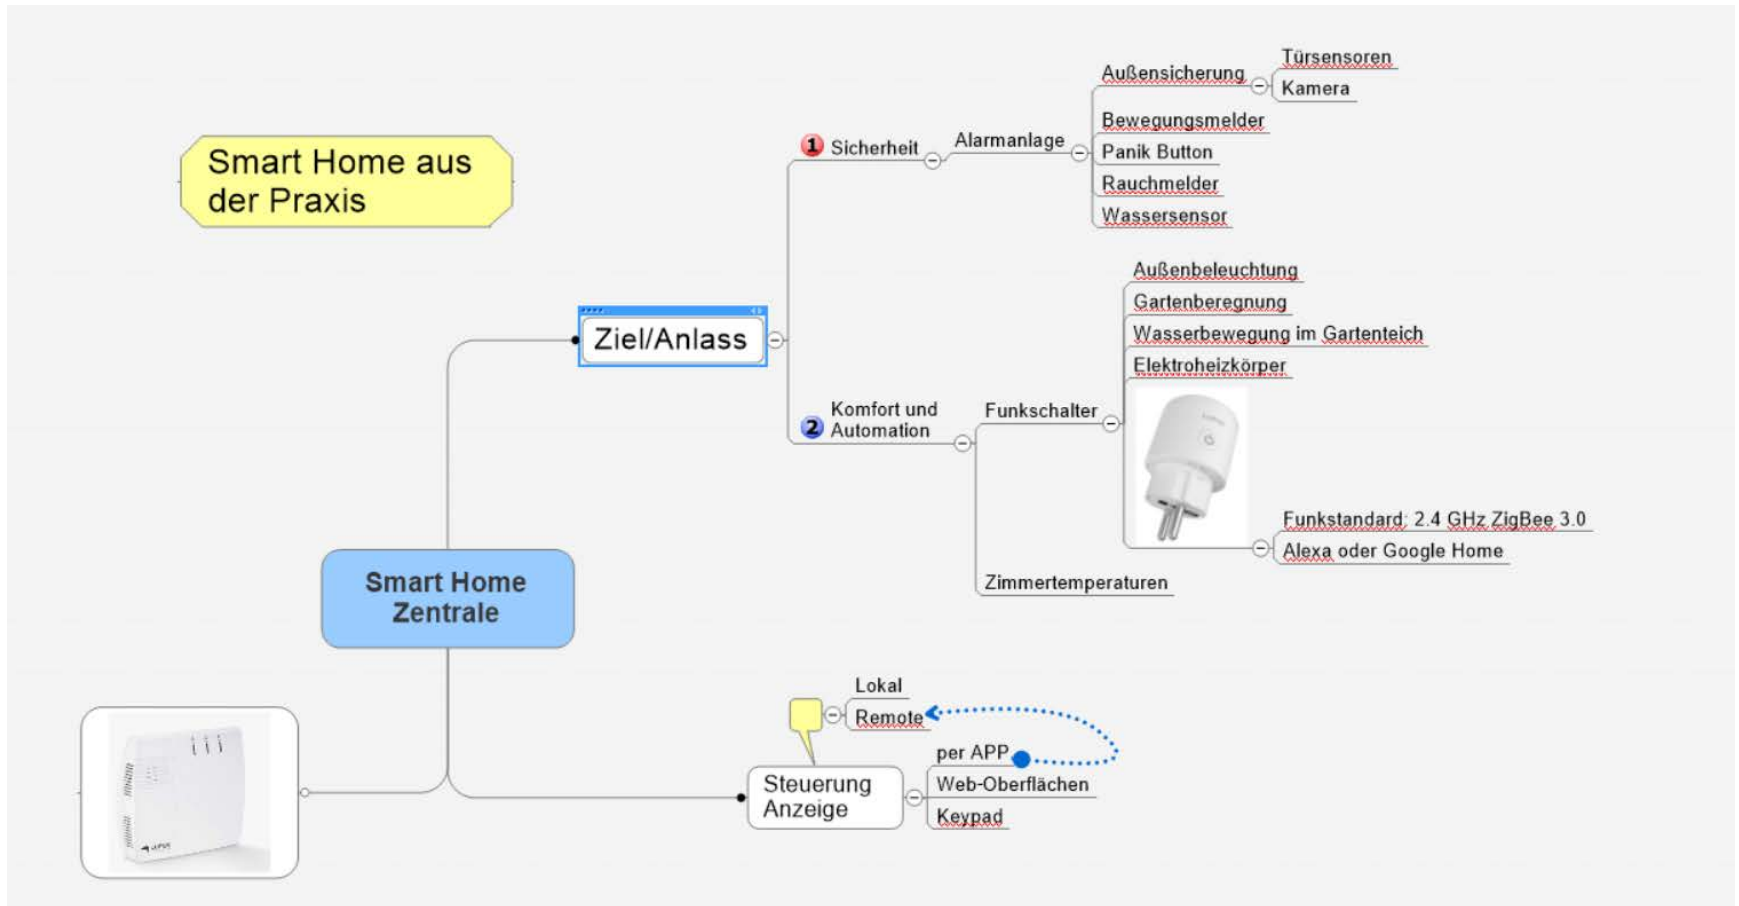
Smart Home aus der Praxis

Smart Home Zentrale

Ziel/Anlass

1 Sicherheit

Alarmanlage

Außensicherung

Türsensoren

Kamera

Bewegungsmelder

Panik Button

Rauchmelder

Wassersensor

2 Komfort und Automation

Funkschalter

Außenbeleuchtung

Gartenberegnung

Wasserbewegung im Gartenteich

Elektroheizkörper

Funkstandard: 2.4 GHz ZigBee 3.0

Alexa oder Google Home

Zimmertemperaturen

Steuerung Anzeige

Lokal

Remote

per APP

Web-Oberflächen

Keypad